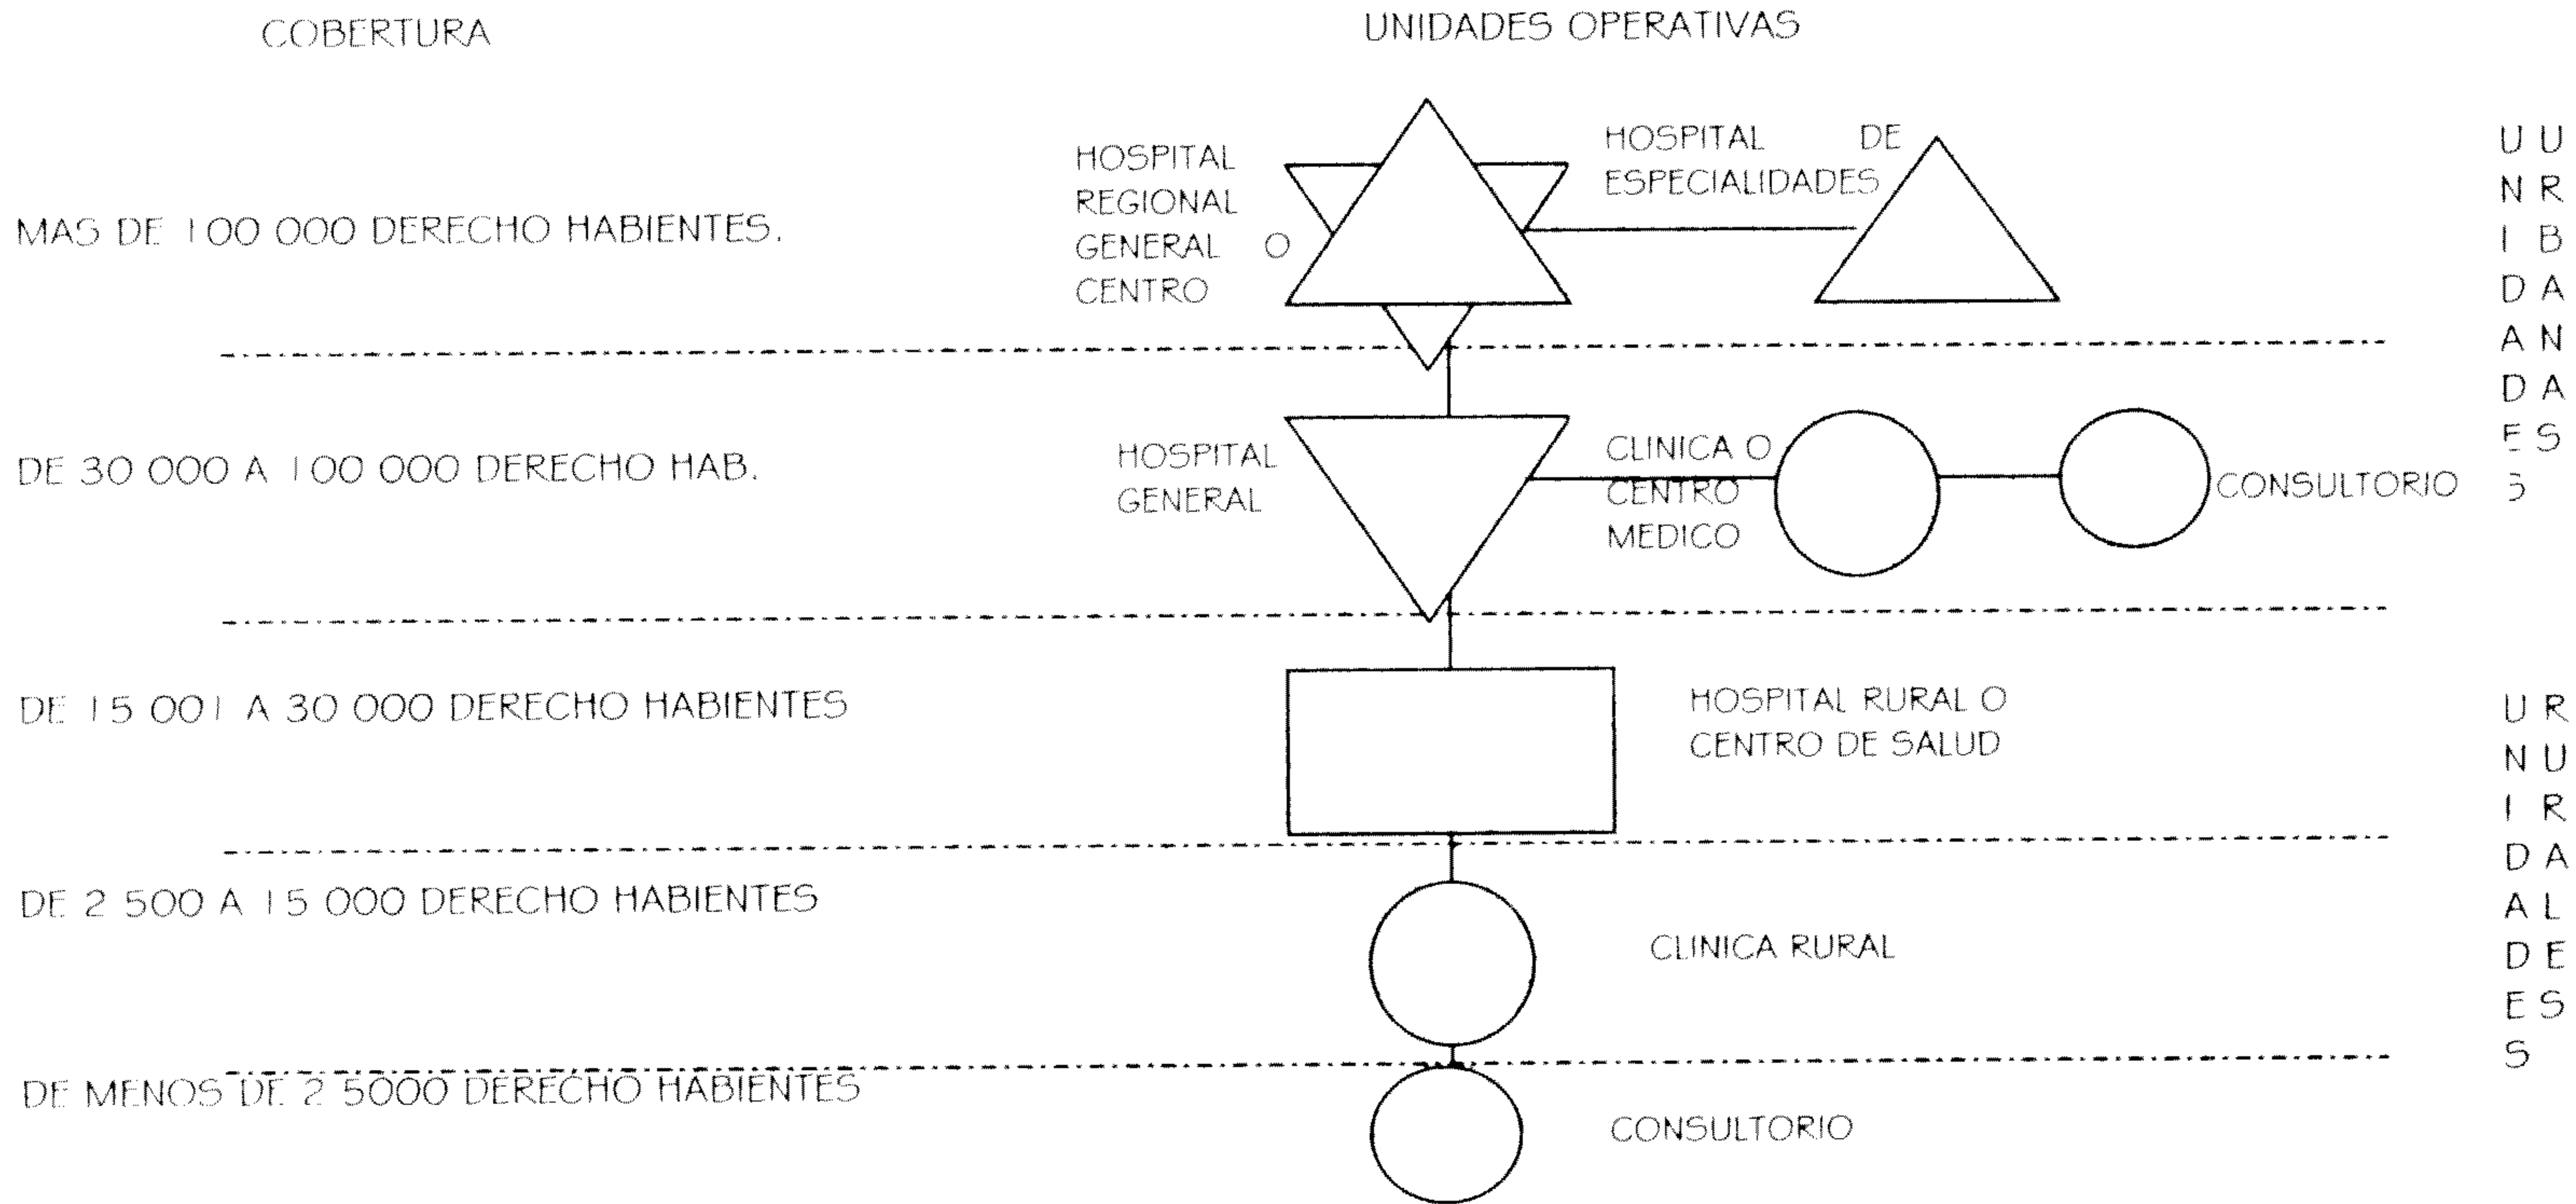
COBERTURA

UNIDADES OPERATIVAS

MAS DE 100 000 DERECHO HABIENTES.

HOSPITAL REGIONAL GENERAL O CENTRO

HOSPITAL DE ESPECIALIDADES

DE 30 000 A 100 000 DERECHO HAB.

HOSPITAL GENERAL

CLINICA O CENTRO MEDICO

CONSULTORIO

DE 15 001 A 30 000 DERECHO HABIENTES

HOSPITAL RURAL O CENTRO DE SALUD

DE 2 500 A 15 000 DERECHO HABIENTES

CLINICA RURAL

DE MENOS DE 2 5000 DERECHO HABIENTES

CONSULTORIO

UNIDADES URBANAS

UNIDADES RURALES